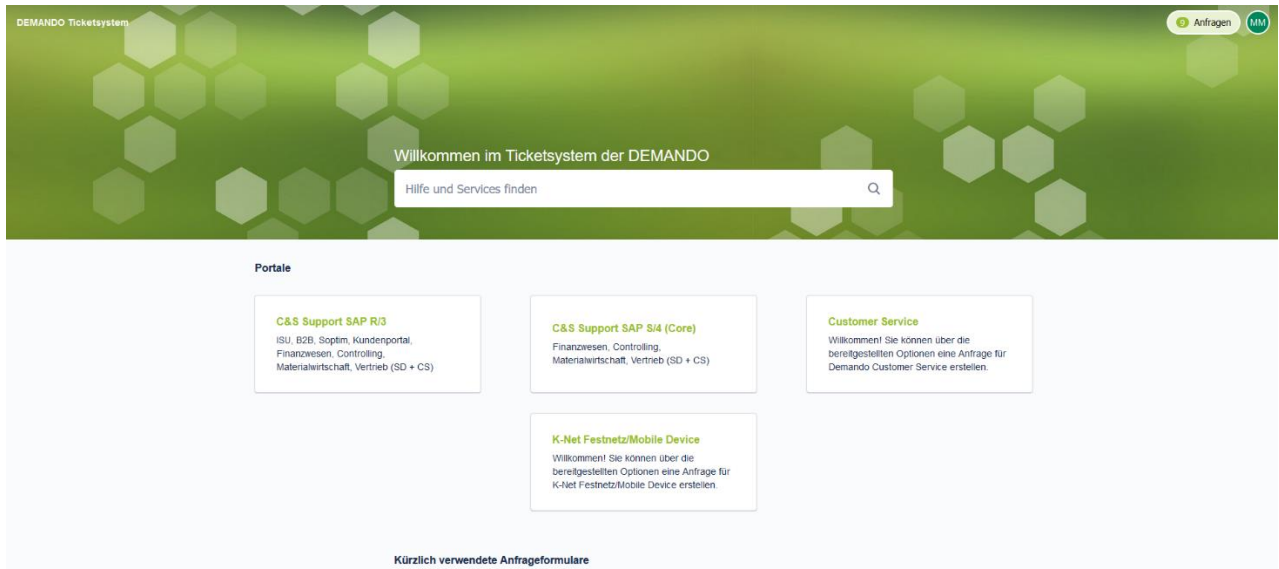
DEMANDO Ticketsystem

9 Anfragen MM

Willkommen im Ticketsystem der DEMANDO

Hilfe und Services finden

Portale

C&S Support SAP R/3
ISU, B2B, Soptim, Kundenportal, Finanzwesen, Controlling, Materialwirtschaft, Vertrieb (SD + CS)

C&S Support SAP S/4 (Core)
Finanzwesen, Controlling, Materialwirtschaft, Vertrieb (SD + CS)

Customer Service
Willkommen! Sie können über die bereitgestellten Optionen eine Anfrage für Demando Customer Service erstellen.

K-Net Festnetz/Mobile Device
Willkommen! Sie können über die bereitgestellten Optionen eine Anfrage für K-Net Festnetz/Mobile Device erstellen.

Kürzlich verwendete Anfrageformulare